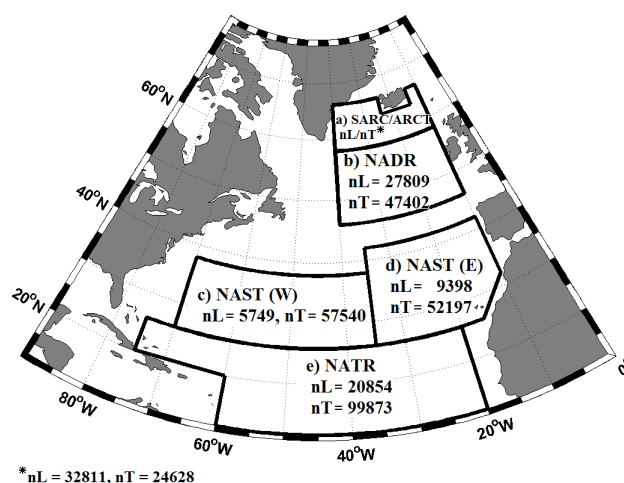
60°N

40°N

20°N

80°W

60°W

40°W

20°W

a) SARC/ARCT
nL/nT*

b) NADR
nL= 27809
nT= 47402

d) NAST (E)
nL= 9398
nT= 52197

c) NAST (W)
nL= 5749, nT= 57540

e) NATR
nL= 20854
nT= 99873

*nL = 32811, nT = 24628